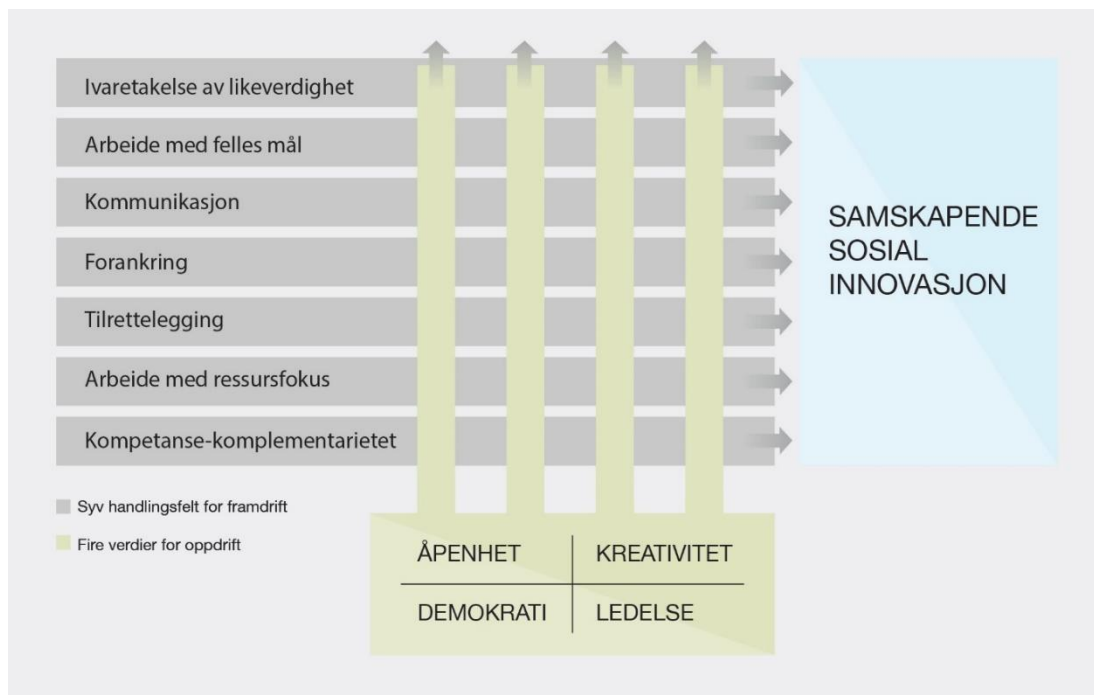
Ivaretakelse av likeverdighet

Arbeide med felles mål

Kommunikasjon

Forankring

Tilrettelegging

Arbeide med ressursfokus

Kompetanse-komplementarietet

SAMSKAPENDE SOSIAL INNOVASJON

Syv handlingsfelt for framdrift

Fire verdier for oppdrift

| ÅPENHET | KREATIVITET |
|---|---|
| DEMOKRATI | LEDELSE |